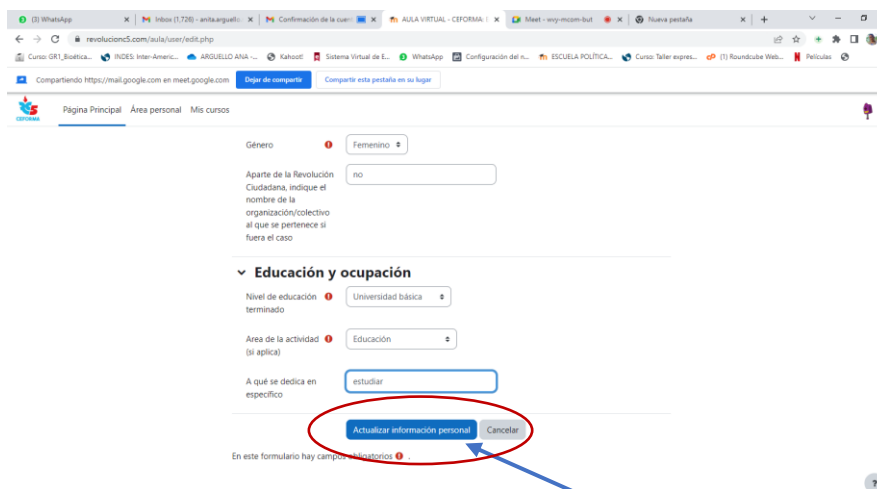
(3) WhatsApp | Inbox (1,726) - anita.arguello | Confirmación de la cuen | AULA VIRTUAL - CEFORMA | Meet - wvy-mcom-but | Nueva pestaña | +

revolucionc5.com/aula/user/edit.php

Curso: GR1_Bioética... | INDES: Inter-Americ... | ARGUELLO ANA -... | Kahoot! | Sistema Virtual de E... | WhatsApp | Configuración del n... | ESCUELA POLÍTICA... | Curso: Taller expres... | (1) Roundcube Web... | Películas

Compartiendo https://mail.google.com en meet.google.com | Dejar de compartir | Compartir esta pestaña en su lugar

CEFORMA | Página Principal | Área personal | Mis cursos

Género | Femenino

Aparte de la Revolución Ciudadana, indique el nombre de la organización/colectivo al que se pertenece si fuera el caso | no

Educación y ocupación

Nivel de educación terminado | Universidad básica

Area de la actividad (si aplica) | Educación

A qué se dedica en específico | estudiar

Actualizar información personal | Cancelar

En este formulario hay campos obligatorios .